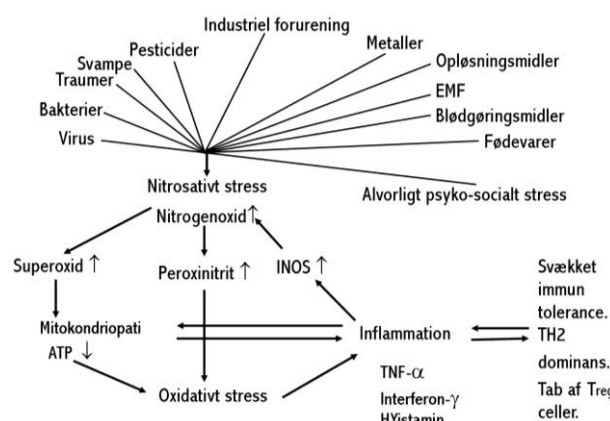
Industriel forurening
Pesticider
Svampe
Traumer
Bakterier
Virus
Metaller
Opløsningsmidler
EMF
Blødgøringsmidler
Fødevarer
Alvorligt psyko-socialt stress
Nitrosativt stress
Nitrogenoxid ↑
Superoxid ↑
Peroxinitrit ↑
INOS ↑
Mitokondriopati
ATP ↓
Inflammation
Svækket immun tolerance. TH2 dominans. Tab af Treg celler.
TNF-$\alpha$
Interferon-$\gamma$
Histamin
Oxidativt stress